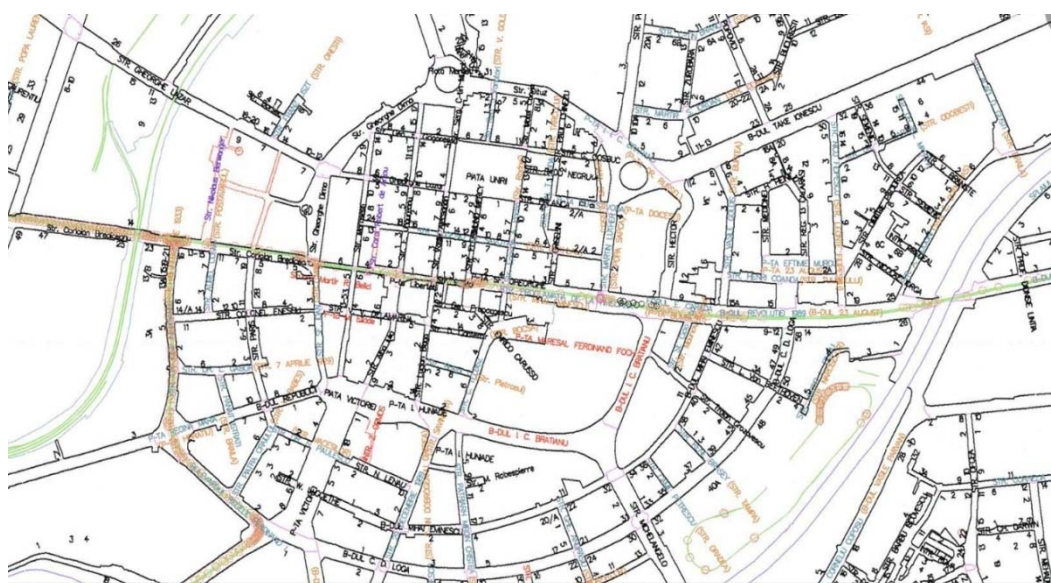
STR. GHEORGHE LAZAR
STR. POPA LAZAR
PIATA UNIRII
STR. CORIOLAN BREDICEANU
STR. COLONEL ENESCU
PIATA VICTORIEI
P-TA I. HUNIADE
B-DUL REPUBLICII
B-DUL I. C. BRATIANU
B-DUL TAKE IONESCU
P-TA EFTIMIE MURGU
B-DUL REVOLUTIEI 1989
B-DUL 16 DECEMBRIE 1989
P-TA MARESAL FERDINAND FOCH
STR. N. LENAU
STR. M. EMINESCU
B-DUL C. D. LOGA
B-DUL MIHAI EMINESCU
STR. HECTOR
STR. ALBA IULIA
STR. MICHELANGELO
STR. 9 MAI
STR. 3 AUGUST
P-TA 700
P-TA DOCIEI
STR. GHEORGHE DOJA
P-TA SFANTU GHEORGHE
STR. BUSSUC
STR. NEGRUZZI
STR. SOLIUT
STR. V. GOLDIS
PARCUL CENTRAL
STR. 20 DECEMBRIE
P-TA 700
STR. DOBRIN
STR. M. ROBESPIERRE
STR. PIATRAULUI
PIATA LIBERTATII
STR. GEORGE ENESCU
STR. EMANOIL UNGUREANU
STR. MARTIN LUTHER
B-DUL 21 DECEMBRIE
P-TA 3 AUGUST 1919
STR. PIATRA CRAIULUI
STR. V. ALECSANDRI
STR. CONSTANTIN DIACONOVICI LOGA
PIATA SEMINARULUI
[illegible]